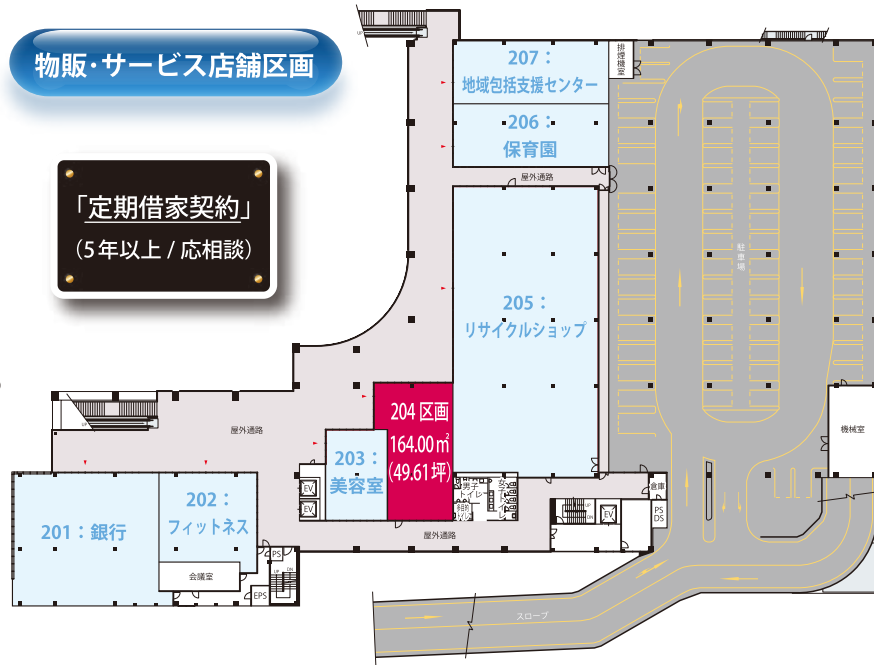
物販・サービス店舗区画

「定期借家契約」
（5年以上 / 応相談）

207：
地域包括支援センター

排煙機室

206：
保育園

屋外通路

駐車場

205：
リサイクルショップ

204 区画
164.00㎡
(49.61坪)

屋外通路

203：
美容室

EV

EV

202：
フィットネス

201：銀行

会議室

PS

EPS

男子トイレ

多目的

女子トイレ

屋外通路

EV

倉庫

PS
DS

機械室

スロープ

UP